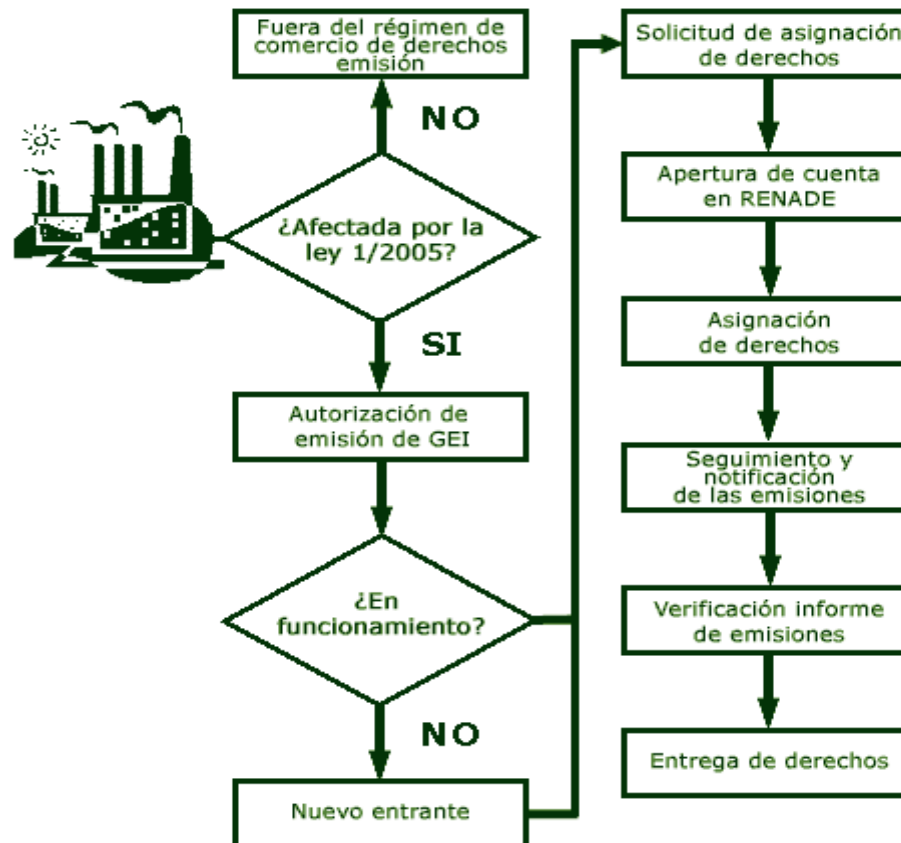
Fuera del régimen de comercio de derechos emisión

NO

¿Afectada por la ley 1/2005?

SI

Autorización de emisión de GEI

¿En funcionamiento?

NO

Nuevo entrante

Solicitud de asignación de derechos

Apertura de cuenta en RENADE

Asignación de derechos

Seguimiento y notificación de las emisiones

Verificación informe de emisiones

Entrega de derechos